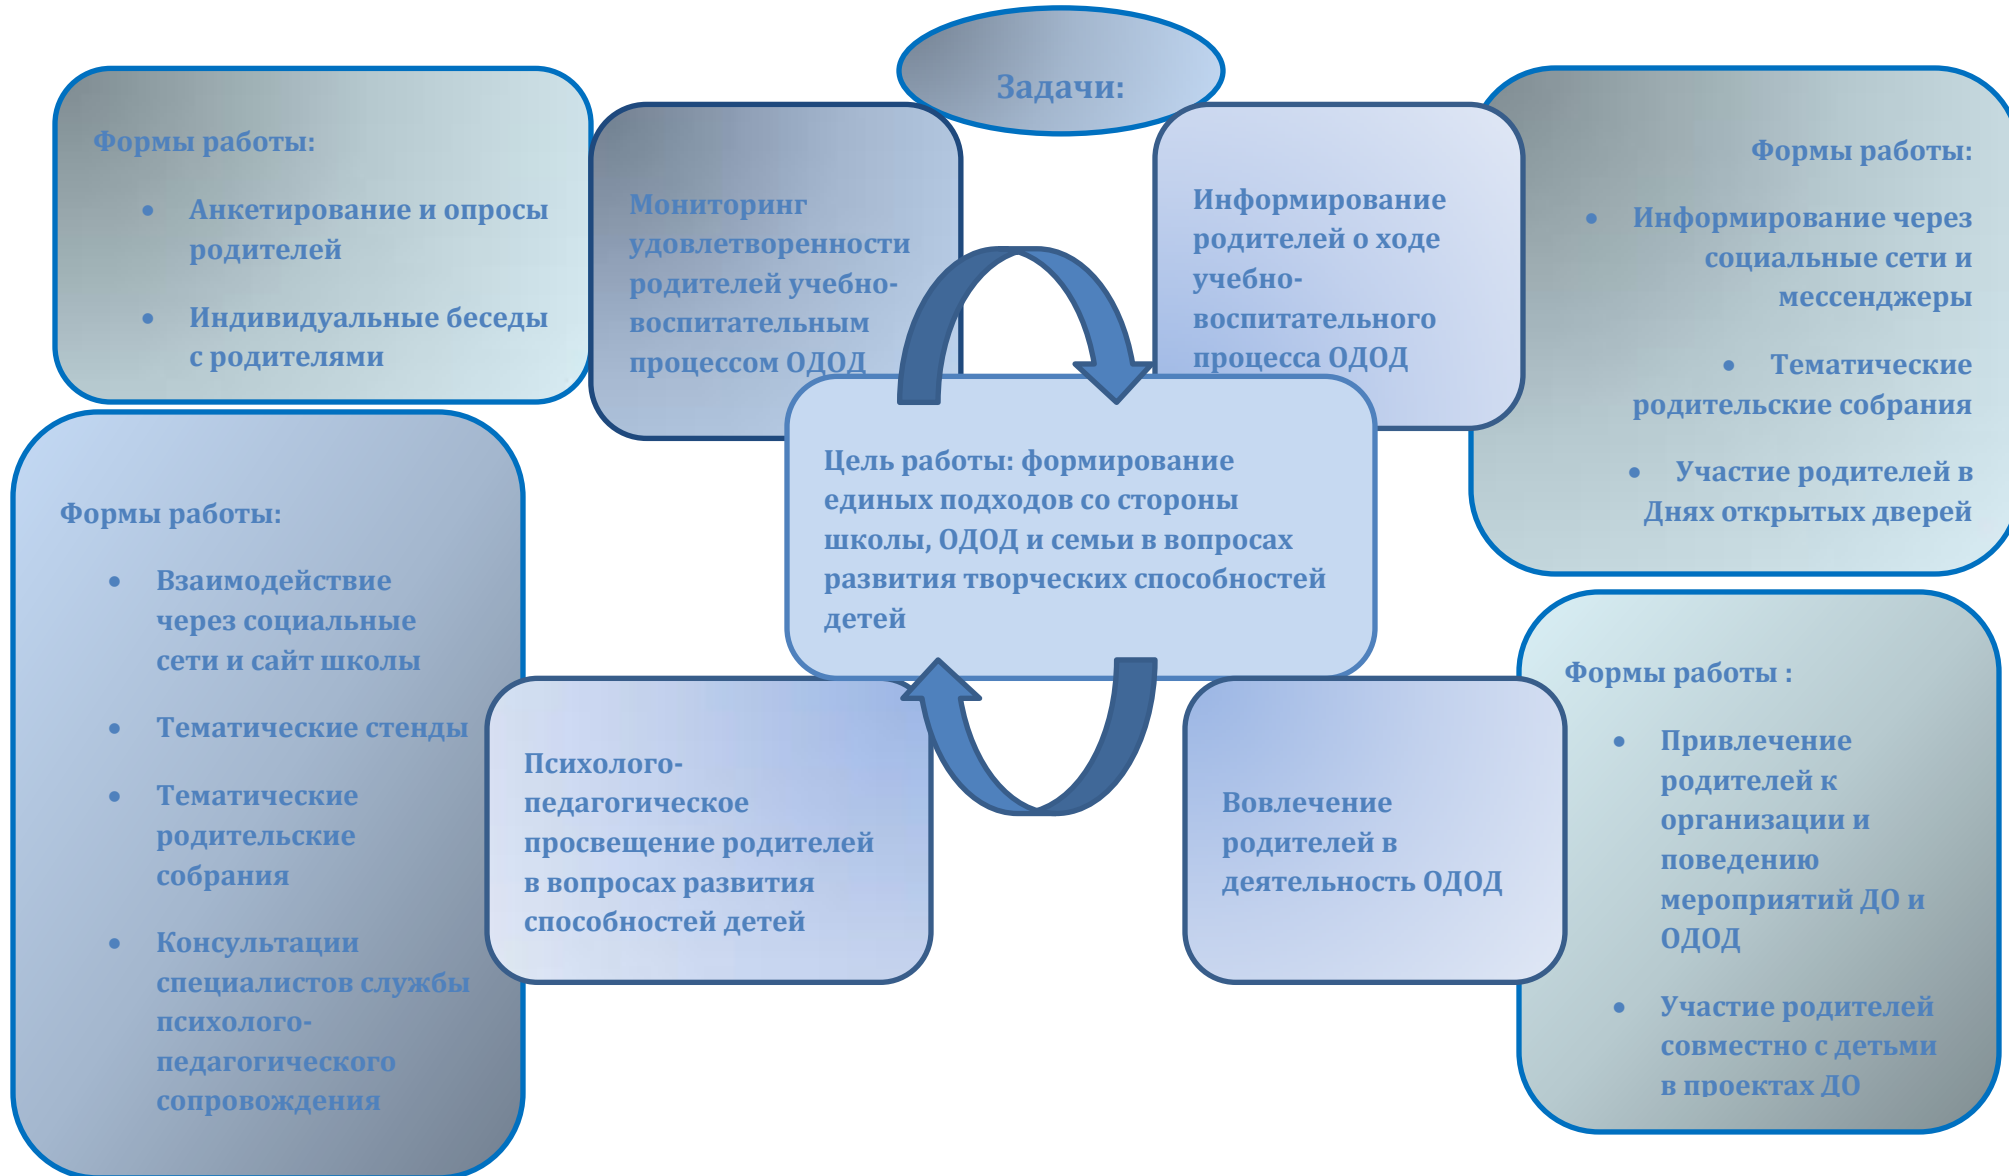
Задачи:

Формы работы:

- Анкетирование и опросы родителей
- Индивидуальные беседы с родителями

Мониторинг удовлетворенности родителей учебно-воспитательным процессом ОДОД

Информирование родителей о ходе учебно-воспитательного процесса ОДОД

Формы работы:

- Информирование через социальные сети и мессенджеры
- Тематические родительские собрания
- Участие родителей в Днях открытых дверей

Цель работы: формирование единых подходов со стороны школы, ОДОД и семьи в вопросах развития творческих способностей детей

Формы работы:

- Взаимодействие через социальные сети и сайт школы
- Тематические стенды
- Тематические родительские собрания
- Консультации специалистов службы психолого-педагогического сопровождения

Психолого-педагогическое просвещение родителей в вопросах развития способностей детей

Вовлечение родителей в деятельность ОДОД

Формы работы :

- Привлечение родителей к организации и поведению мероприятий ДО и ОДОД
- Участие родителей совместно с детьми в проектах ДО